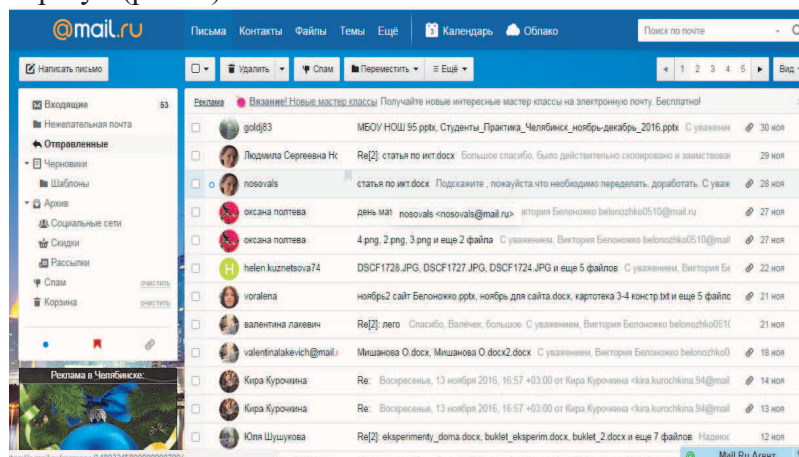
@mail.ru Письма Контакты Файлы Темы Ещё Календарь Облако Поиск по почте

Написать письмо Удалить Спам Переместить Ещё 1 2 3 4 5 Вид

Входящие 53
Нежелательная почта
Отправленные
Черновики
Шаблоны
Архив
Социальные сети
Скидки
Рассылки
Спам очистить
Корзина очистить

Реклама в Челябинске:

Реклама Вязание! Новые мастер классы Получайте новые интересные мастер классы на электронную почту. Бесплатно!

| | | |
|---|---|---|
| goldj83 | МБОУ НОШ 95.pptx, Студенты_Практика_Челябинск_ноябрь-декабрь_2016.pptx С уважени | 30 ноя |
| Людмила Сергеевна Нс | Re[2]: статья по икт.docx Большое спасибо, было действительно скопировано и заимствова | 29 ноя |
| nosovals | статья по икт.docx Подскажите, пожалуйста что необходимо переделать, доработать. С уваж | 28 ноя |
| оксана полтева | день ма nosovals <nosovals@mail.ru> Виктория Белоножко belonozhko0510@mail | 27 ноя |
| оксана полтева | 4.png, 2.png, 3.png и еще 2 файла С уважением, Виктория Белоножко belonozhko0510@mail | 27 ноя |
| helen kuznetsova74 | DSCF1728.JPG, DSCF1727.JPG, DSCF1724.JPG и еще 5 файлов С уважением, Виктория Бе | 22 ноя |
| voralena | ноябрь2 сайт Белоножко.pptx, ноябрь для сайта.docx, картотека 3-4 констр.txt и еще 5 файлс | 21 ноя |
| валентина лакевич | Re[2]: лего Спасибо, Валёчек, большое С уважением, Виктория Белоножко belonozhko0510 | 21 ноя |
| valentinalakevich@mail. | Мишанова О.docx, Мишанова О.docx2.docx С уважением, Виктория Белоножко belonozhko0 | 18 ноя |
| Кира Курочкина | Re: Воскресенье, 13 ноября 2016, 16:57 +03:00 от Кира Курочкина <kira.kurochkina.94@mail | 14 ноя |
| Кира Курочкина | Re: Воскресенье, 13 ноября 2016, 16:57 +03:00 от Кира Курочкина <kira.kurochkina.94@mail | 13 ноя |
| Юля Шушукова | Re[2]: eksperimenty_doma.docx, buklet_eksperim.docx, buklet_2.docx и еще 7 файлов Надеюс | 12 ноя |

Mail.Ru Агент